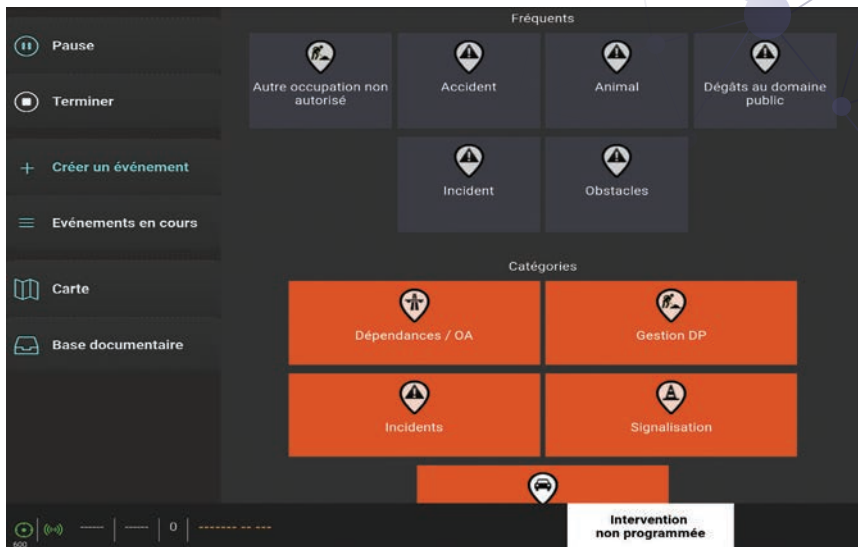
Pause

Terminer

Créer un événement

Evénements en cours

Carte

Base documentaire

Fréquents

Autre occupation non autorisé

Accident

Animal

Dégâts au domaine public

Incident

Obstacles

Catégories

Dépendances / OA

Gestion DP

Incidents

Signalisation

600

------ | ------ | 0 | -------- -- ---

Intervention non programmée